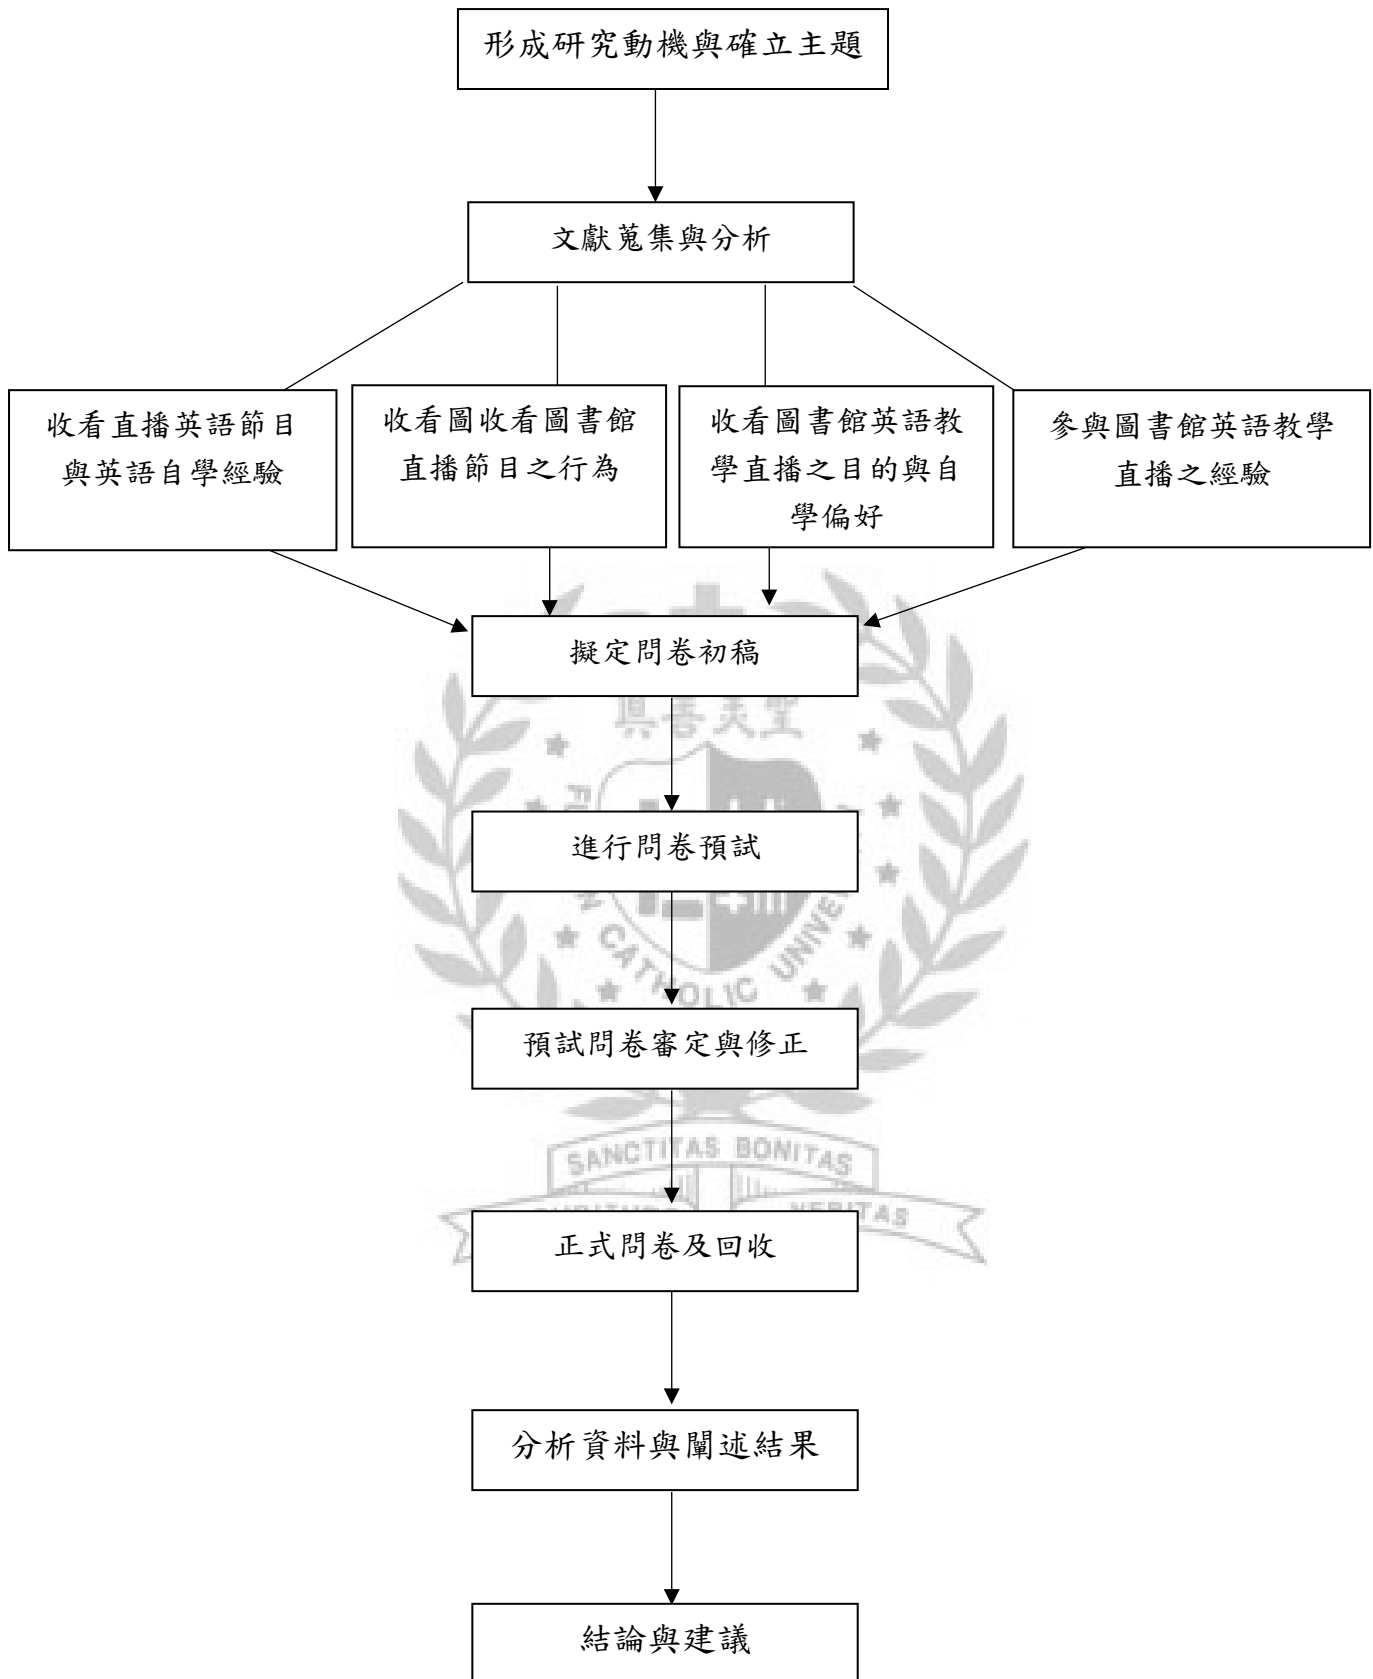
形成研究動機與確立主題

文獻蒐集與分析

收看直播英語節目與英語自學經驗

收看圖收看圖書館直播節目之行為

收看圖書館英語教學直播之目的與自學偏好

參與圖書館英語教學直播之經驗

擬定問卷初稿

真善美聖

FU JEN CATHOLIC UNIVERSITY

進行問卷預試

預試問卷審定與修正

SANCTITAS BONITAS

VERITAS

正式問卷及回收

分析資料與闡述結果

結論與建議